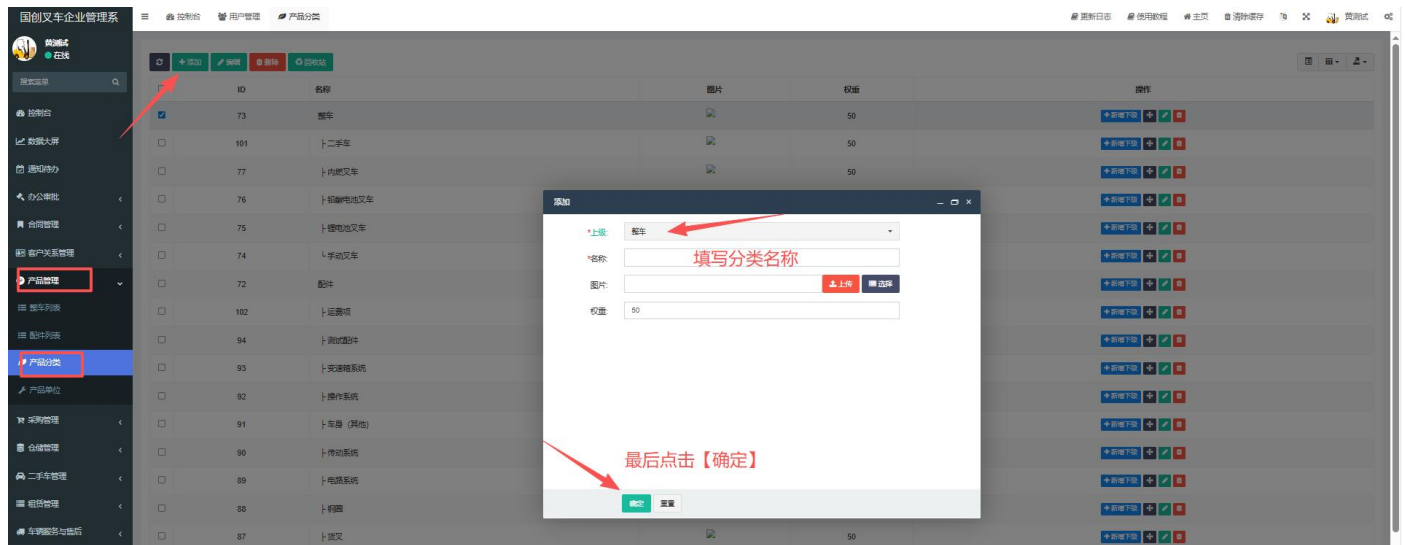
国创叉车企业管理系

控制台 用户管理 产品分类

更新日志 使用教程 主页 清除缓存 黄测试

黄测试
在线

搜索菜单

控制台
数据大屏
通知待办
办公审批
合同管理
客户关系管理
产品管理
整车列表
配件列表
产品分类
产品单位
采购管理
仓储管理
二手车管理
租赁管理
车辆服务与售后

添加 编辑 删除 回收站

| | ID | 名称 | 图片 | 权重 | 操作 |
|---|---|---|---|---|---|
| | 73 | 整车 | | 50 | +新增下级 |
| | 101 | ├二手车 | | 50 | +新增下级 |
| | 77 | ├内燃叉车 | | 50 | +新增下级 |
| | 76 | ├铅酸电池叉车 | | | +新增下级 |
| | 75 | ├锂电池叉车 | | | +新增下级 |
| | 74 | └手动叉车 | | | +新增下级 |
| | 72 | 配件 | | | +新增下级 |
| | 102 | ├运费项 | | | +新增下级 |
| | 94 | ├测试配件 | | | +新增下级 |
| | 93 | ├变速箱系统 | | | +新增下级 |
| | 92 | ├操作系统 | | | +新增下级 |
| | 91 | ├车身（其他） | | | +新增下级 |
| | 90 | ├传动系统 | | | +新增下级 |
| | 89 | ├电路系统 | | | +新增下级 |
| | 88 | ├钢圈 | | | +新增下级 |
| | 87 | ├货叉 | | 50 | +新增下级 |

添加

*上级: 整车
*名称:
填写分类名称
图片: 上传 选择
权重: 50

最后点击【确定】

确定 重置